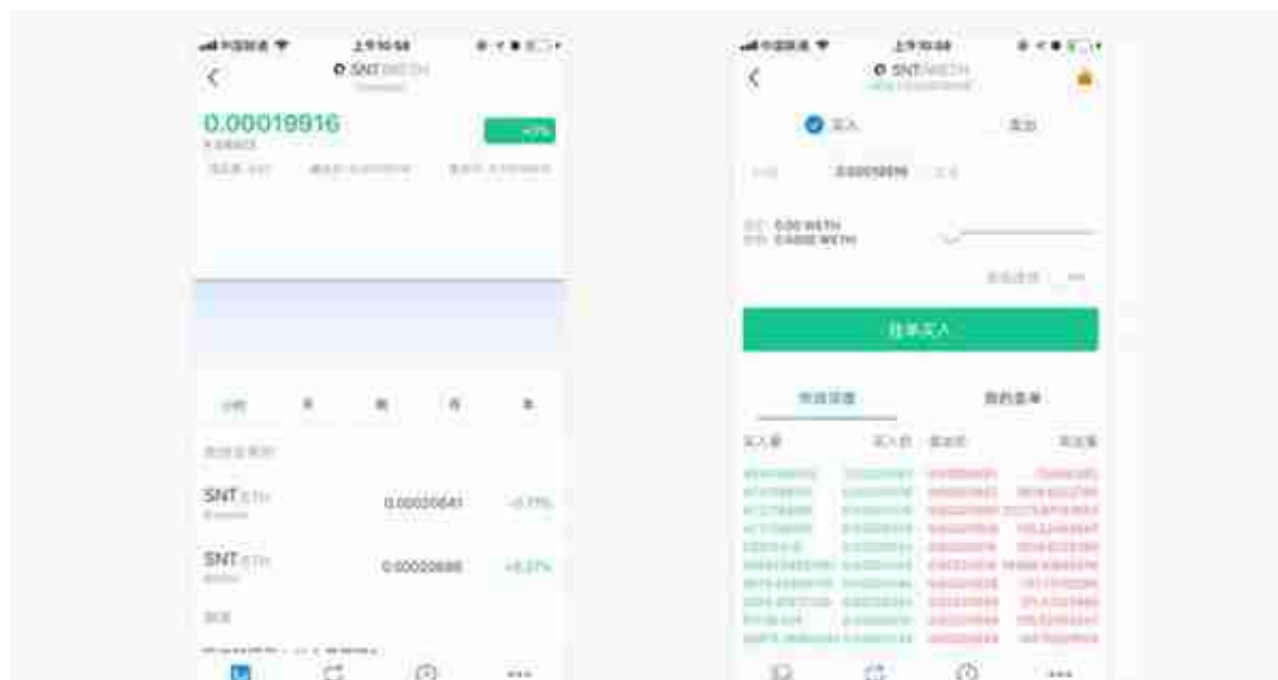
中国联通 上午10:58
SNT/WETH
0.00019916
+0%
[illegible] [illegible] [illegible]
分时 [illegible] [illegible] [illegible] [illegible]
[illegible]
SNT/ETH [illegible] 0.00020641 -0.77%
SNT/ETH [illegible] 0.00020686 +0.27%
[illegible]

中国联通 上午10:58
SNT/WETH
买入 卖出
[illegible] 0.00019916 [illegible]
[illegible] 0.00 WETH
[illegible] 0.0000 WETH
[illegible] ---
挂单买入
市场深度 我的挂单
买入量 买入价 卖出价 卖出量
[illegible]